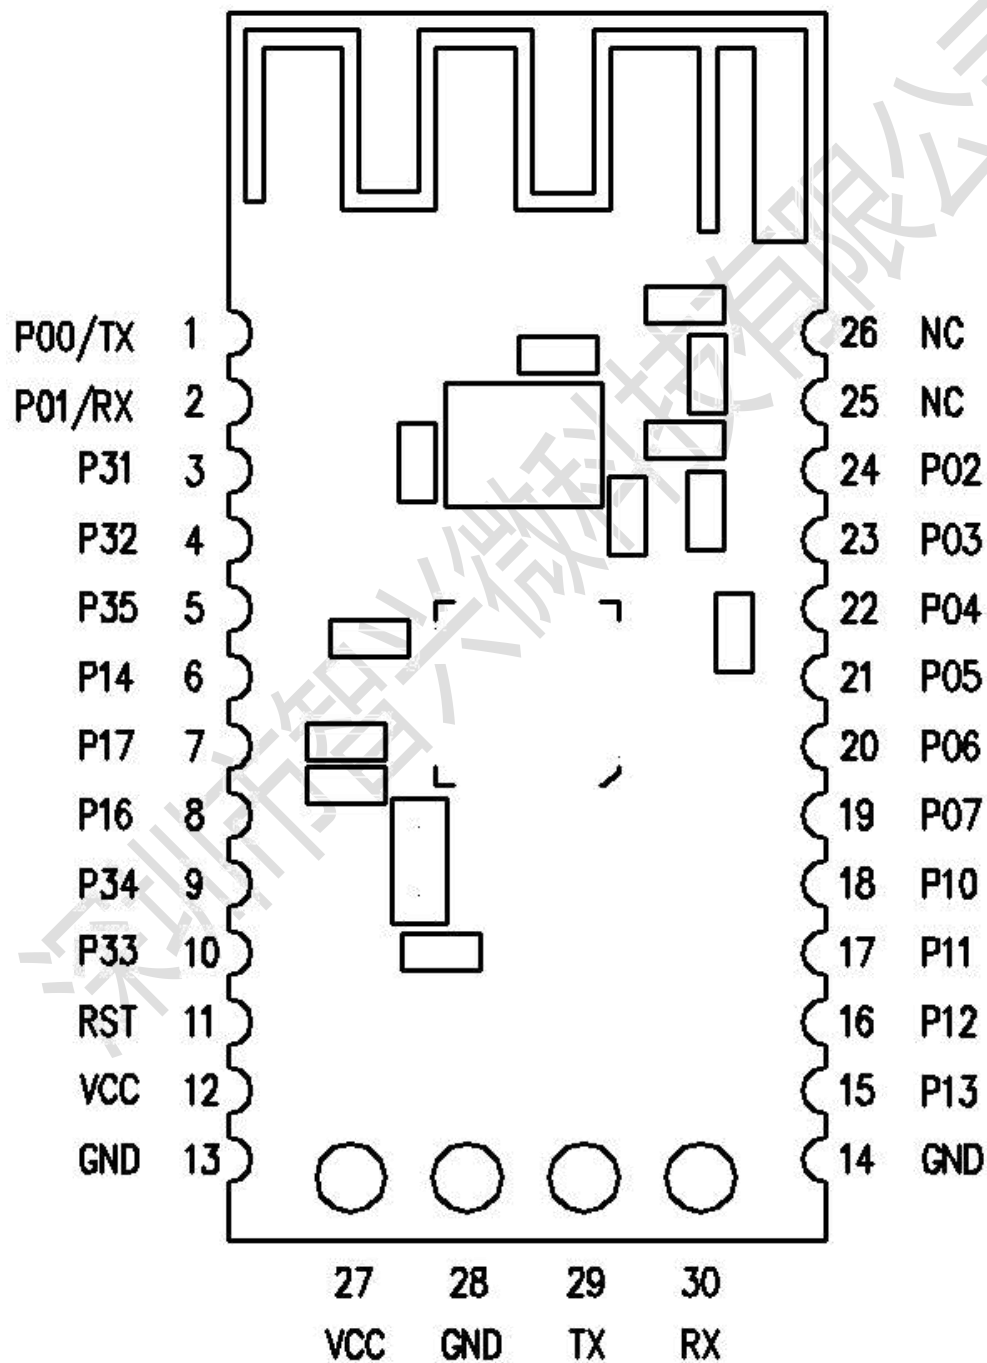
P00/TX 1
P01/RX 2
P31 3
P32 4
P35 5
P14 6
P17 7
P16 8
P34 9
P33 10
RST 11
VCC 12
GND 13

26 NC
25 NC
24 P02
23 P03
22 P04
21 P05
20 P06
19 P07
18 P10
17 P11
16 P12
15 P13
14 GND

27 VCC
28 GND
29 TX
30 RX

深圳市信兴微科技有限公司